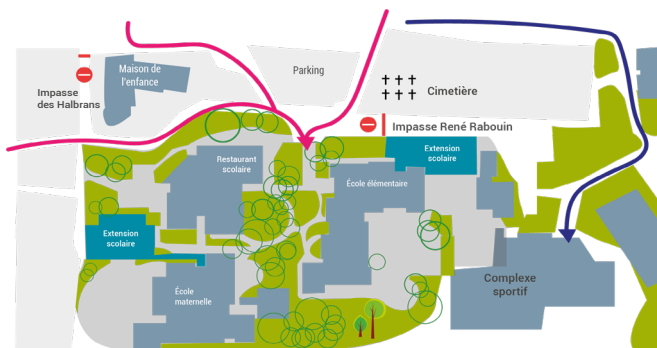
Impasse des Halbrans

Maison de l'enfance

Parking

Cimetière

Impasse René Rabouin

Restaurant scolaire

Extension scolaire

École élémentaire

Extension scolaire

Extension scolaire

École maternelle

Complexe sportif